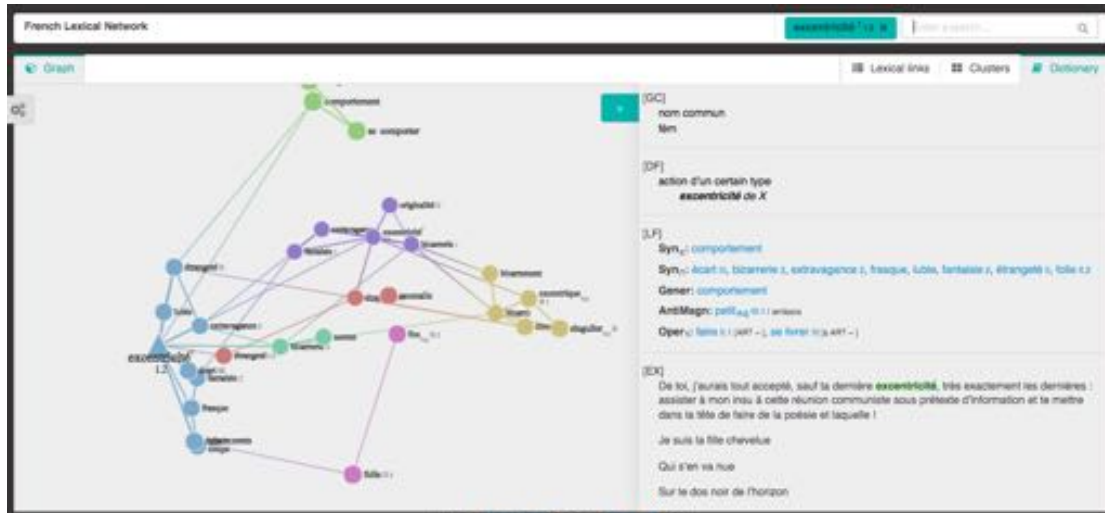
French Lexical Network

excentricité I.2 ×

Enter a search...

Graph

Lexical links

Clusters

Dictionary

comportement

se comporter

originalité

excentrique

bizarrerie

fantaisie

étrangeté

lubie

extravagance

écart

bizarrement

excentrique

bizarre

singulier

anomalie

normal

frasque

folie

excentricité
I.2

fou

fille

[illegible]

[GC]
nom commun
fém

[DF]
action d'un certain type
*excentricité* de X

[LF]
Syn⊂: comportement
Syn∩: écart II, bizarrerie 2, extravagance 2, frasque, lubie, fantaisie 2, étrangeté 1, folie II.2
Gener: comportement
AntiMagn: petit$_{Adj}$ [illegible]
Oper₁: faire I.1 [ART ~], se livrer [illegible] [à ART ~]

[EX]
De toi, j'aurais tout accepté, sauf la dernière **excentricité**, très exactement les dernières : assister à mon insu à cette réunion communiste sous prétexte d'information et te mettre dans la tête de faire de la poésie et laquelle !

Je suis la fille chevelue

Qui s'en va nue

Sur le dos noir de l'horizon